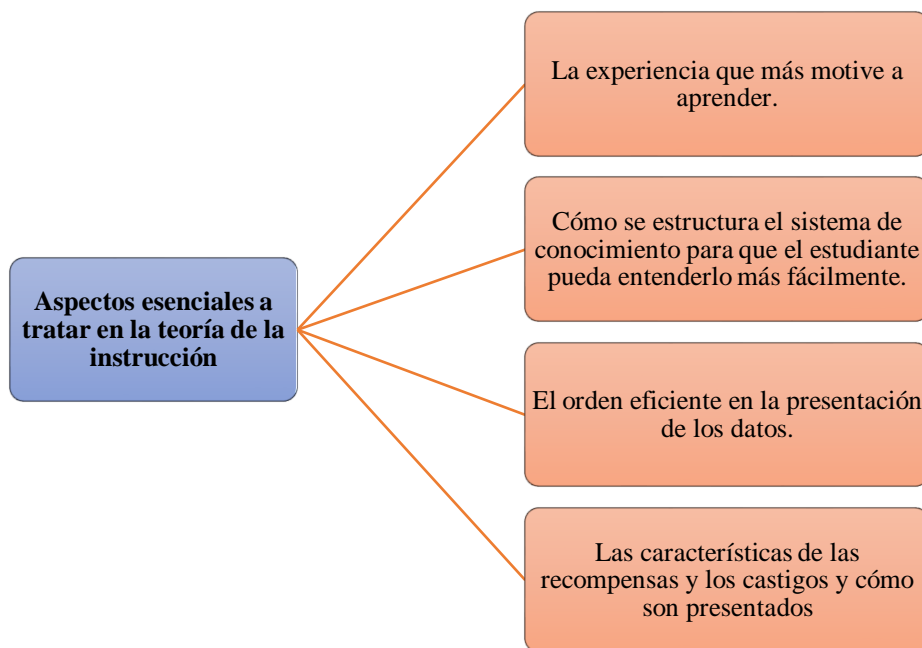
Aspectos esenciales a tratar en la teoría de la instrucción

La experiencia que más motive a aprender.

Cómo se estructura el sistema de conocimiento para que el estudiante pueda entenderlo más fácilmente.

El orden eficiente en la presentación de los datos.

Las características de las recompensas y los castigos y cómo son presentados